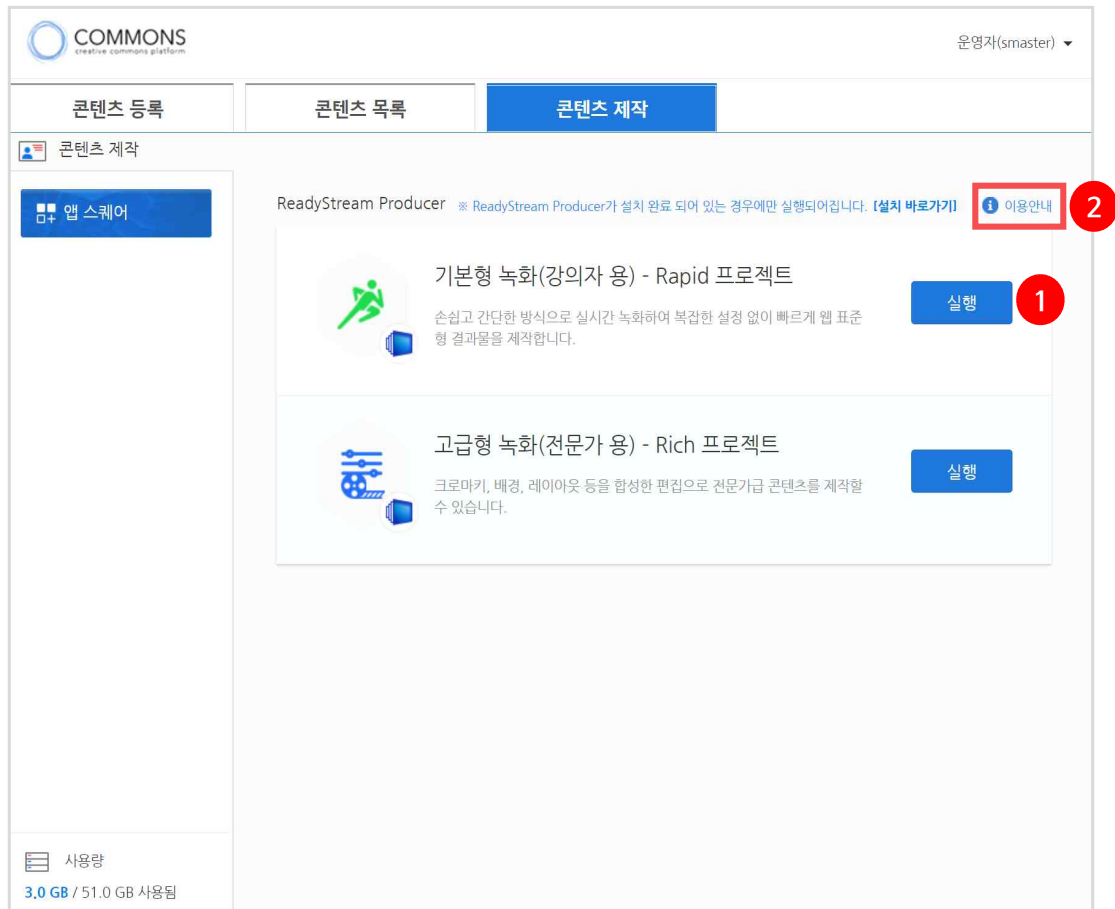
COMMONS
creative commons platform

운영자(smaster) ▾

콘텐츠 등록
콘텐츠 목록
콘텐츠 제작

콘텐츠 제작

앱 스퀘어

ReadyStream Producer ※ ReadyStream Producer가 설치 완료 되어 있는 경우에만 실행되어집니다. [설치 바로가기]

이용안내

2

기본형 녹화(강의자 용) - Rapid 프로젝트

손쉽고 간단한 방식으로 실시간 녹화하여 복잡한 설정 없이 빠르게 웹 표준형 결과물을 제작합니다.

실행

1

고급형 녹화(전문가 용) - Rich 프로젝트

크로마키, 배경, 레이아웃 등을 합성한 편집으로 전문가급 콘텐츠를 제작할 수 있습니다.

실행

사용량

3.0 GB / 51.0 GB 사용됨